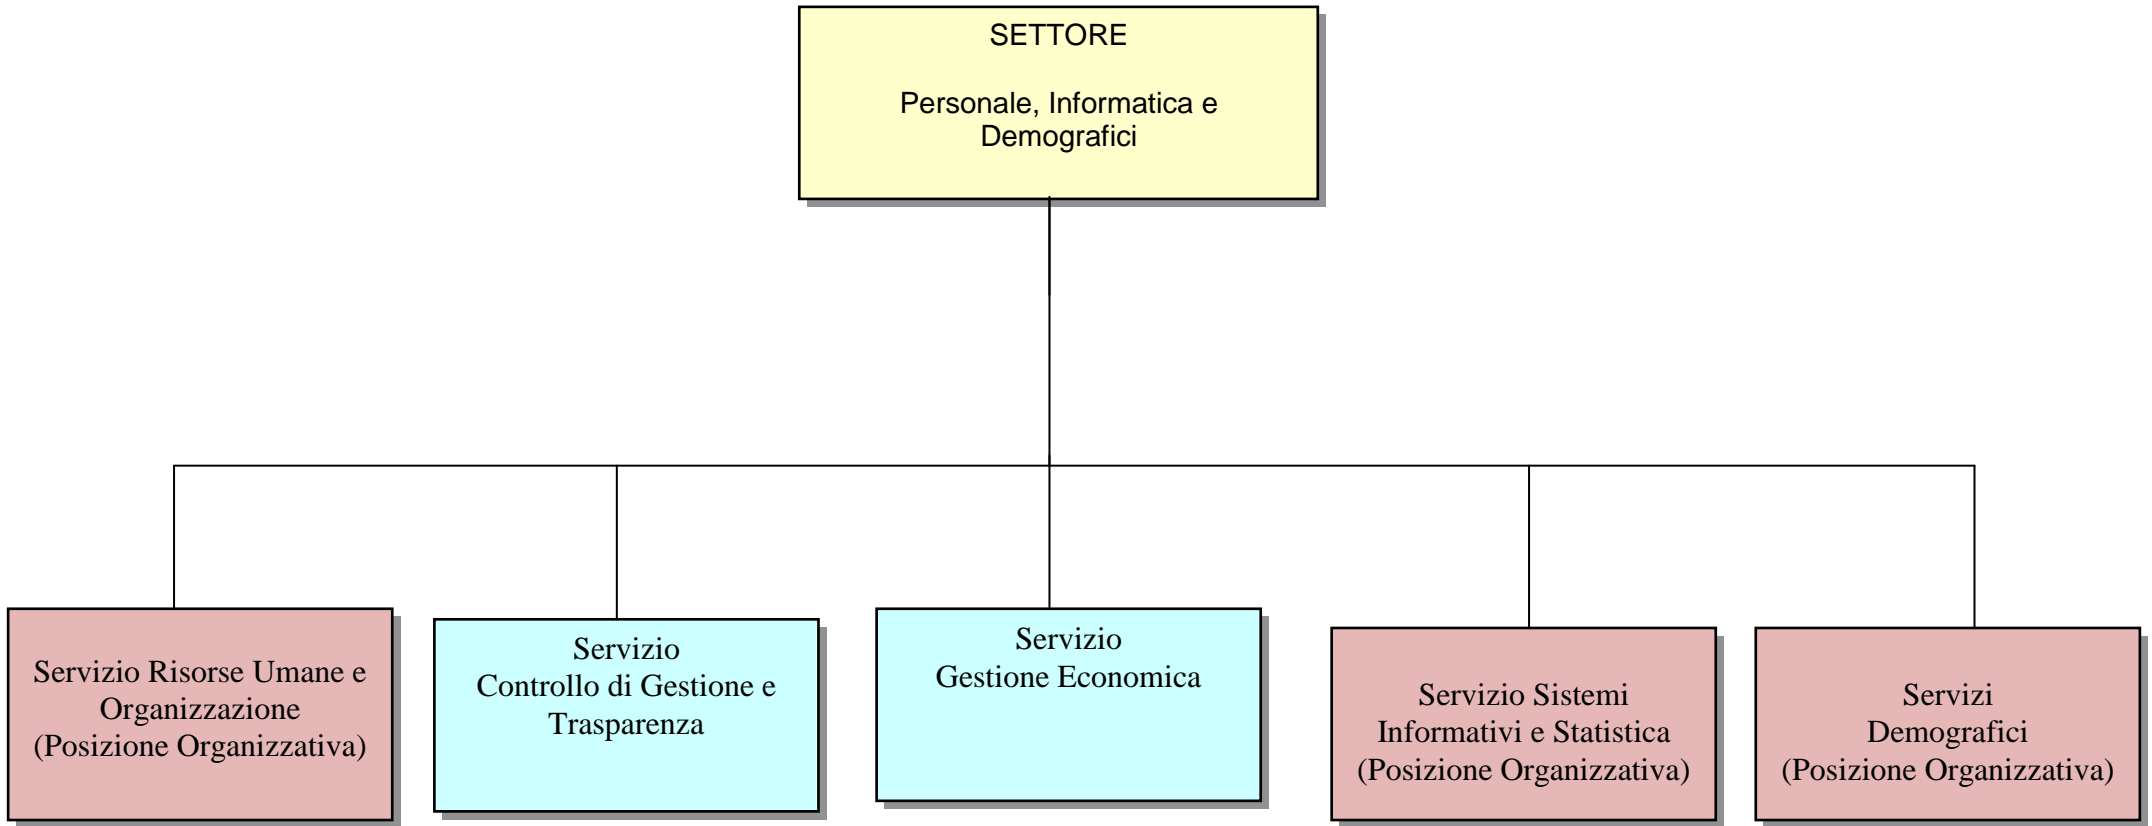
SETTORE

Personale, Informatica e Demografici

Servizio Risorse Umane e Organizzazione (Posizione Organizzativa)

Servizio Controllo di Gestione e Trasparenza

Servizio Gestione Economica

Servizio Sistemi Informativi e Statistica (Posizione Organizzativa)

Servizi Demografici (Posizione Organizzativa)